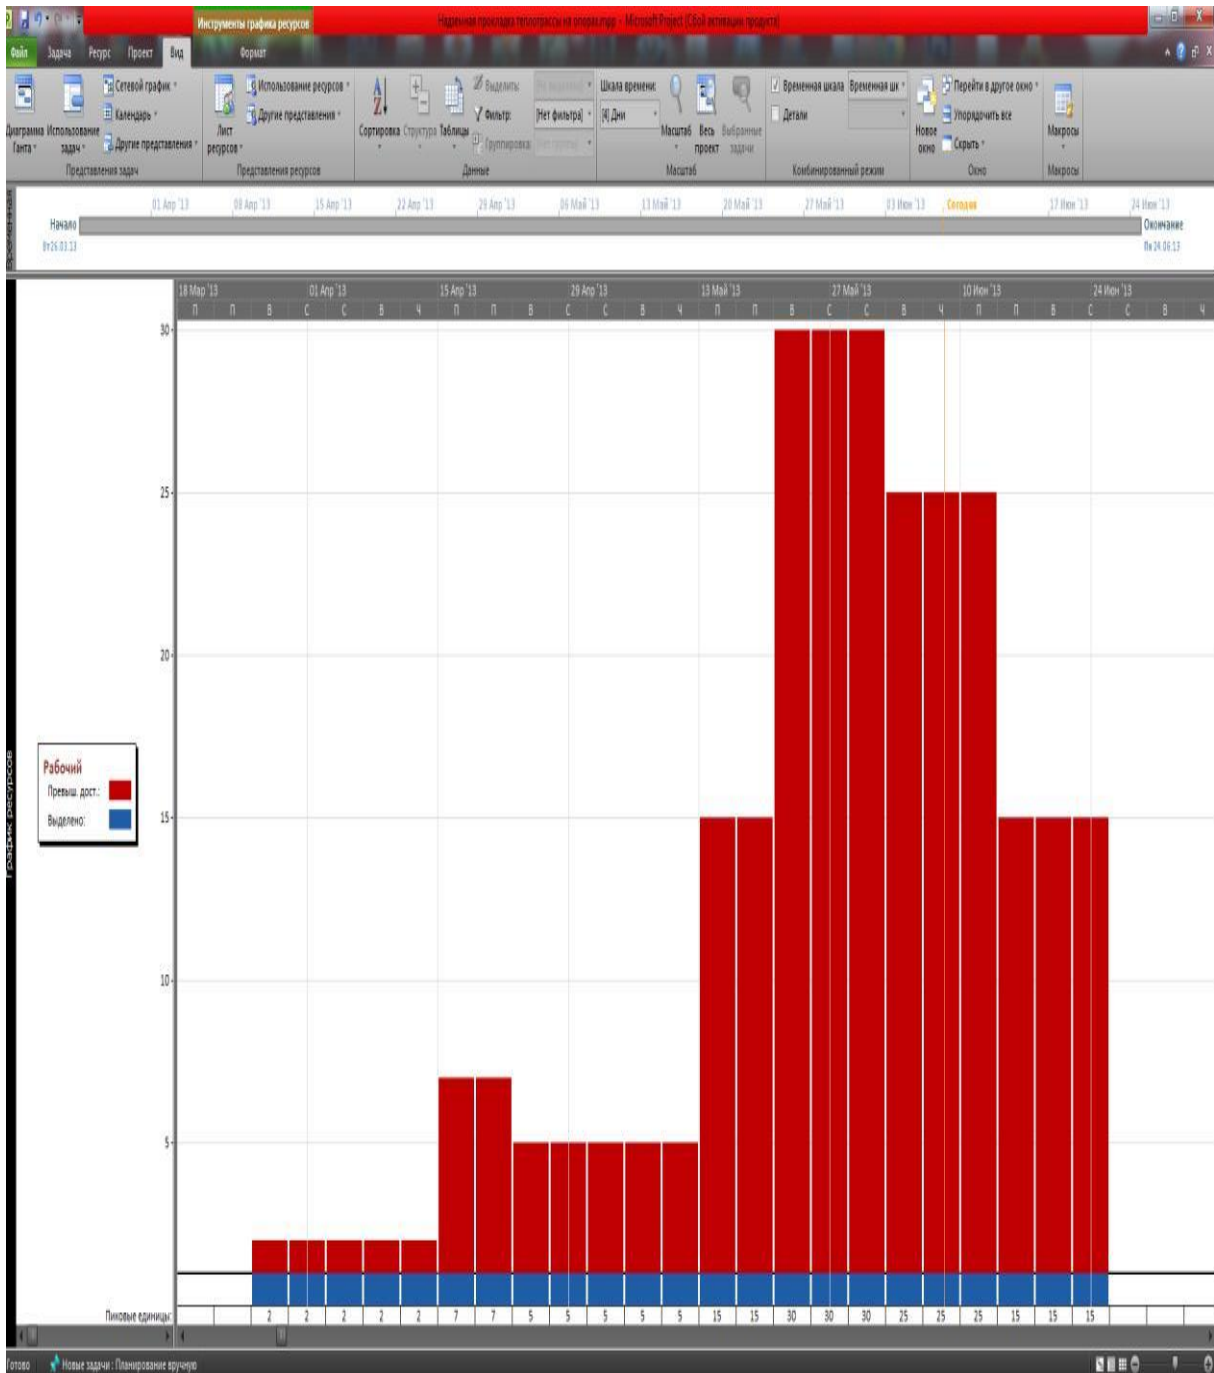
Инструменты графика ресурсов

Надземная прокладка теплотрассы на опорах.mpp - Microsoft Project (Сбой активации продукта)

Файл Задача Ресурс Проект Вид Формат

Диаграмма Ганта Использование задач Сетевой график Календарь Другие представления

Представления задач

Лист ресурсов Использование ресурсов Другие представления

Представления ресурсов

Сортировка Структура Таблицы Выделить: Фильтр: [Нет фильтра] Группировка

Данные

Шкала времени: [4] Дни Масштаб Весь проект Выбранные задачи

Масштаб

Временная шкала Временная шк Детали

Комбинированный режим

Новое окно Перейти в другое окно Упорядочить все Скрыть

Окно

Макросы

Макросы

Временная шкала

Начало Вт 26.03.13

01 Апр '13 08 Апр '13 15 Апр '13 22 Апр '13 29 Апр '13 06 Май '13 13 Май '13 20 Май '13 27 Май '13 03 Июн '13 Сегодня 17 Июн '13 24 Июн '13

Окончание Пн 24.06.13

18 Мар '13 01 Апр '13 15 Апр '13 29 Апр '13 13 Май '13 27 Май '13 10 Июн '13 24 Июн '13

П П В С С В Ч П П В С С В Ч П П В С С В Ч П П В С С В Ч

30
25
20
15
10
5

Рабочий
Превыш. дост.:
Выделено:

График ресурсов

Пиковые единицы: 2 2 2 2 2 7 7 5 5 5 5 5 15 15 30 30 30 25 25 25 15 15 15

Готово Новые задачи : Планирование вручную